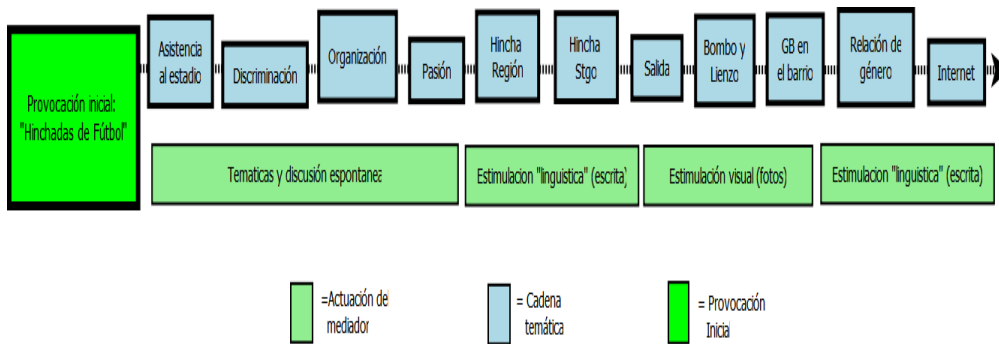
Provocación inicial: "Hinchadas de Fútbol"

Asistencia al estadio

Discriminación

Organización

Pasión

Hincha Región

Hincha Stgo

Salida

Bombo y Lienzo

GB en el barrio

Relación de género

Internet

Tematicas y discusión espontanea

Estimulacion "linguistica" (escrita)

Estimulación visual (fotos)

Estimulacion "linguistica" (escrita)

=Actuación del mediador

= Cadena temática

= Provocación Inicial